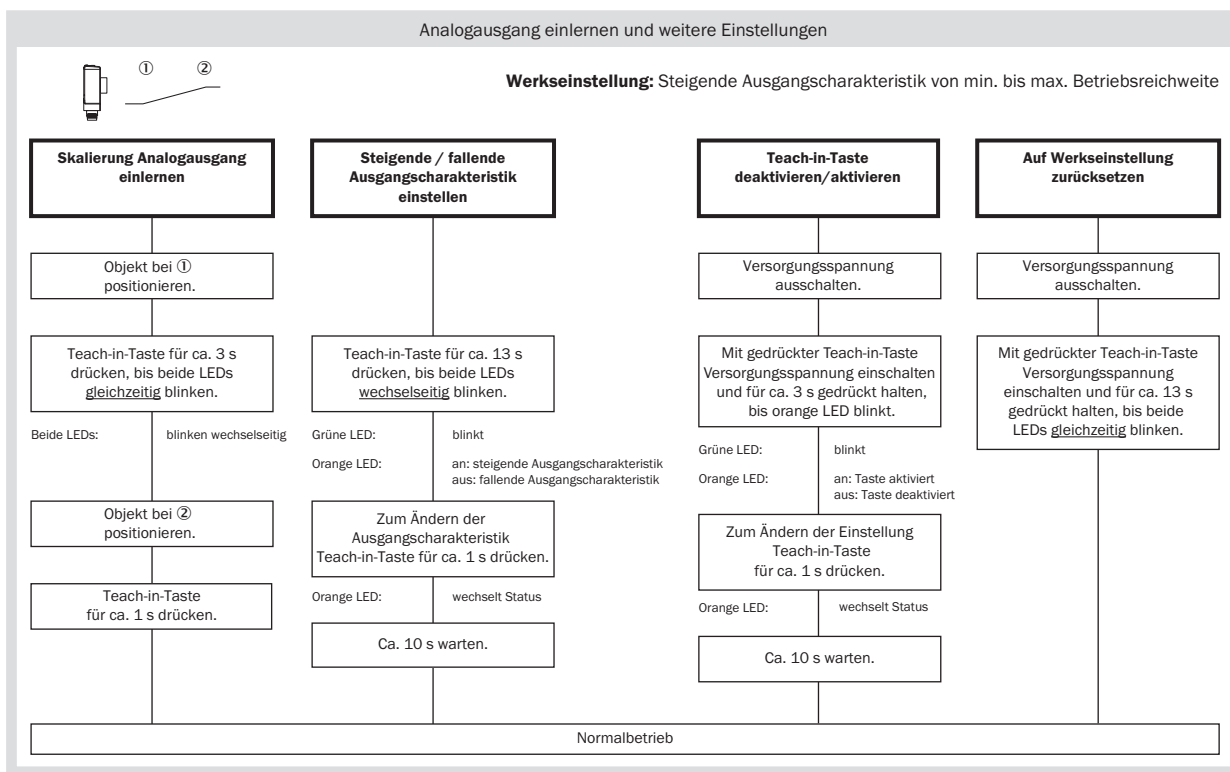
Analogausgang einlernen und weitere Einstellungen

① ②

**Werkseinstellung:** Steigende Ausgangscharakteristik von min. bis max. Betriebsreichweite

**Skalierung Analogausgang einlernen**

Objekt bei ① positionieren.

Teach-in-Taste für ca. 3 s drücken, bis beide LEDs gleichzeitig blinken.

Beide LEDs: blinken wechselseitig

Objekt bei ② positionieren.

Teach-in-Taste für ca. 1 s drücken.

**Steigende / fallende Ausgangscharakteristik einstellen**

Teach-in-Taste für ca. 13 s drücken, bis beide LEDs wechselseitig blinken.

Grüne LED: blinkt

Orange LED: an: steigende Ausgangscharakteristik
aus: fallende Ausgangscharakteristik

Zum Ändern der Ausgangscharakteristik Teach-in-Taste für ca. 1 s drücken.

Orange LED: wechselt Status

Ca. 10 s warten.

**Teach-in-Taste deaktivieren/aktivieren**

Versorgungsspannung ausschalten.

Mit gedrückter Teach-in-Taste Versorgungsspannung einschalten und für ca. 3 s gedrückt halten, bis orange LED blinkt.

Grüne LED: blinkt

Orange LED: an: Taste aktiviert
aus: Taste deaktiviert

Zum Ändern der Einstellung Teach-in-Taste für ca. 1 s drücken.

Orange LED: wechselt Status

Ca. 10 s warten.

**Auf Werkseinstellung zurücksetzen**

Versorgungsspannung ausschalten.

Mit gedrückter Teach-in-Taste Versorgungsspannung einschalten und für ca. 13 s gedrückt halten, bis beide LEDs gleichzeitig blinken.

Normalbetrieb